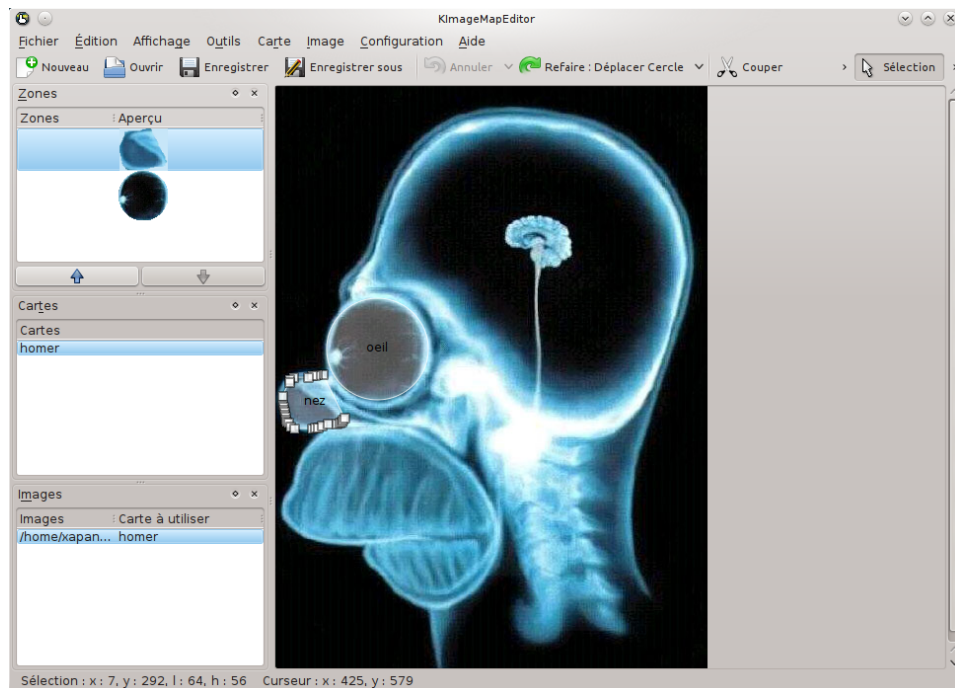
KImageMapEditor

Fichier Édition Affichage Outils Carte Image Configuration Aide

Nouveau Ouvrir Enregistrer Enregistrer sous Annuler Refaire : Déplacer Cercle Couper Sélection

Zones

| Zones | Aperçu |
|---|---|

Cartes

Cartes
homer

Images

| Images | Carte à utiliser |
|---|---|
| /home/xapan... | homer |

oeil

nez

Sélection : x : 7, y : 292, l : 64, h : 56 Curseur : x : 425, y : 579